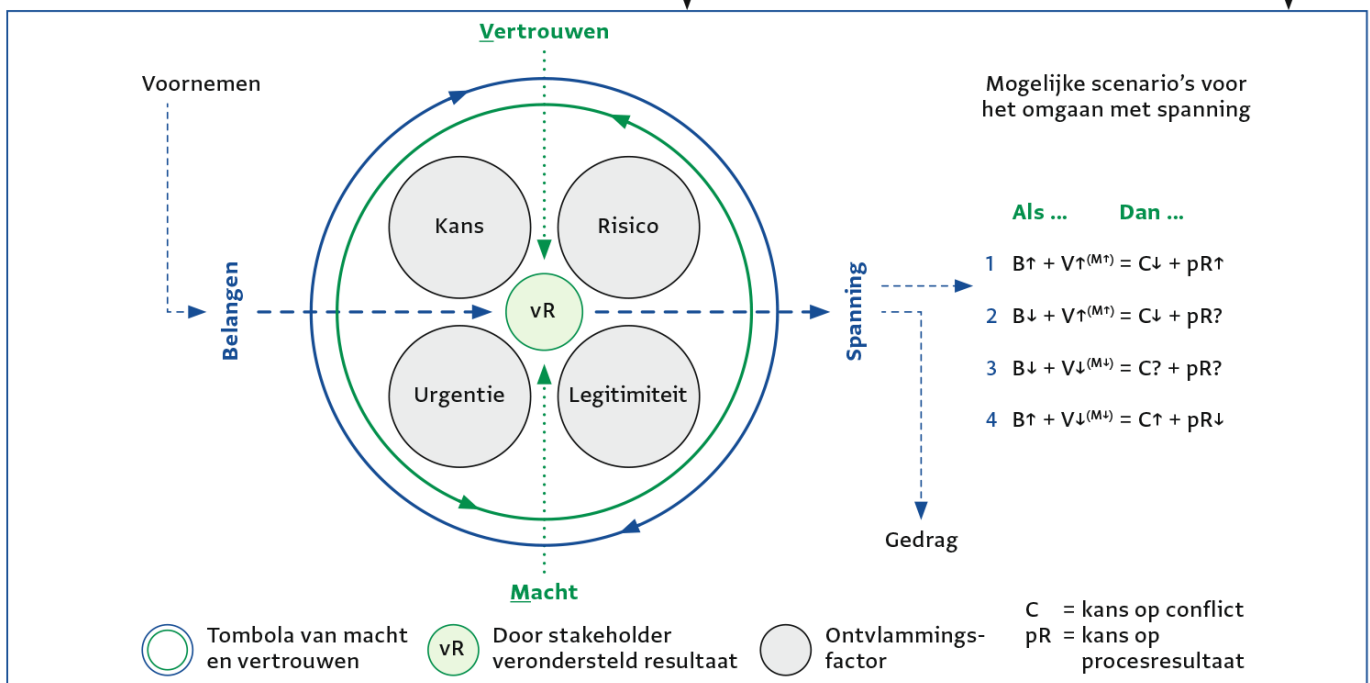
Vertrouwen

Voornemen

Mogelijke scenario's voor het omgaan met spanning

Kans

Risico

Als ...

Dan ...

Belangen

vR

Spanning

1 $B\uparrow + V\uparrow^{(M\uparrow)} = C\downarrow + pR\uparrow$

2 $B\downarrow + V\uparrow^{(M\uparrow)} = C\downarrow + pR?$

Urgentie

Legitimiteit

3 $B\downarrow + V\downarrow^{(M\downarrow)} = C? + pR?$

4 $B\uparrow + V\downarrow^{(M\downarrow)} = C\uparrow + pR\downarrow$

Gedrag

Macht

Tombola van macht en vertrouwen

vR

Door stakeholder verondersteld resultaat

Ontvlammingsfactor

C = kans op conflict
pR = kans op procesresultaat